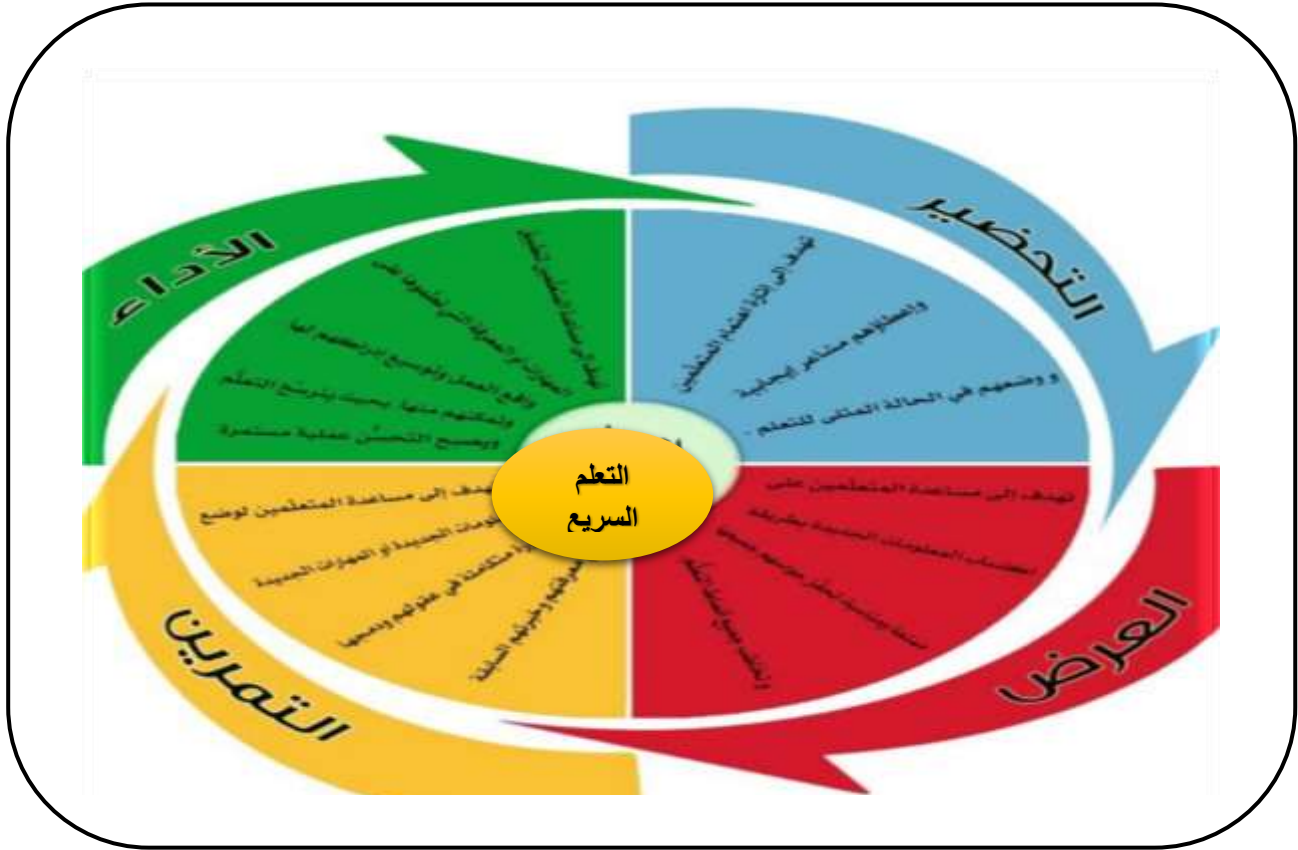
التحضير

يهدف إلى إثارة اهتمام المتعلمين

واستثارة مشاعر إيجابية

ووضعهم في الحالة المثلى للتعلم.

العرض

يهدف إلى مساعدة المتعلمين على

اكتساب المعلومات الجديدة بطريقة

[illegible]

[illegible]

التمرين

يهدف إلى مساعدة المتعلمين لوضع

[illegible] المعلومات الجديدة أو المهارات الجديدة

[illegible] متكاملة في عقولهم ودمجها

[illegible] وخبراتهم السابقة

الأداء

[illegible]

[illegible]

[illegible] العمل وتوسيع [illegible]

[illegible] بحيث يترسخ التعلم

ويصبح التحسن عملية مستمرة

التعلم
السريع